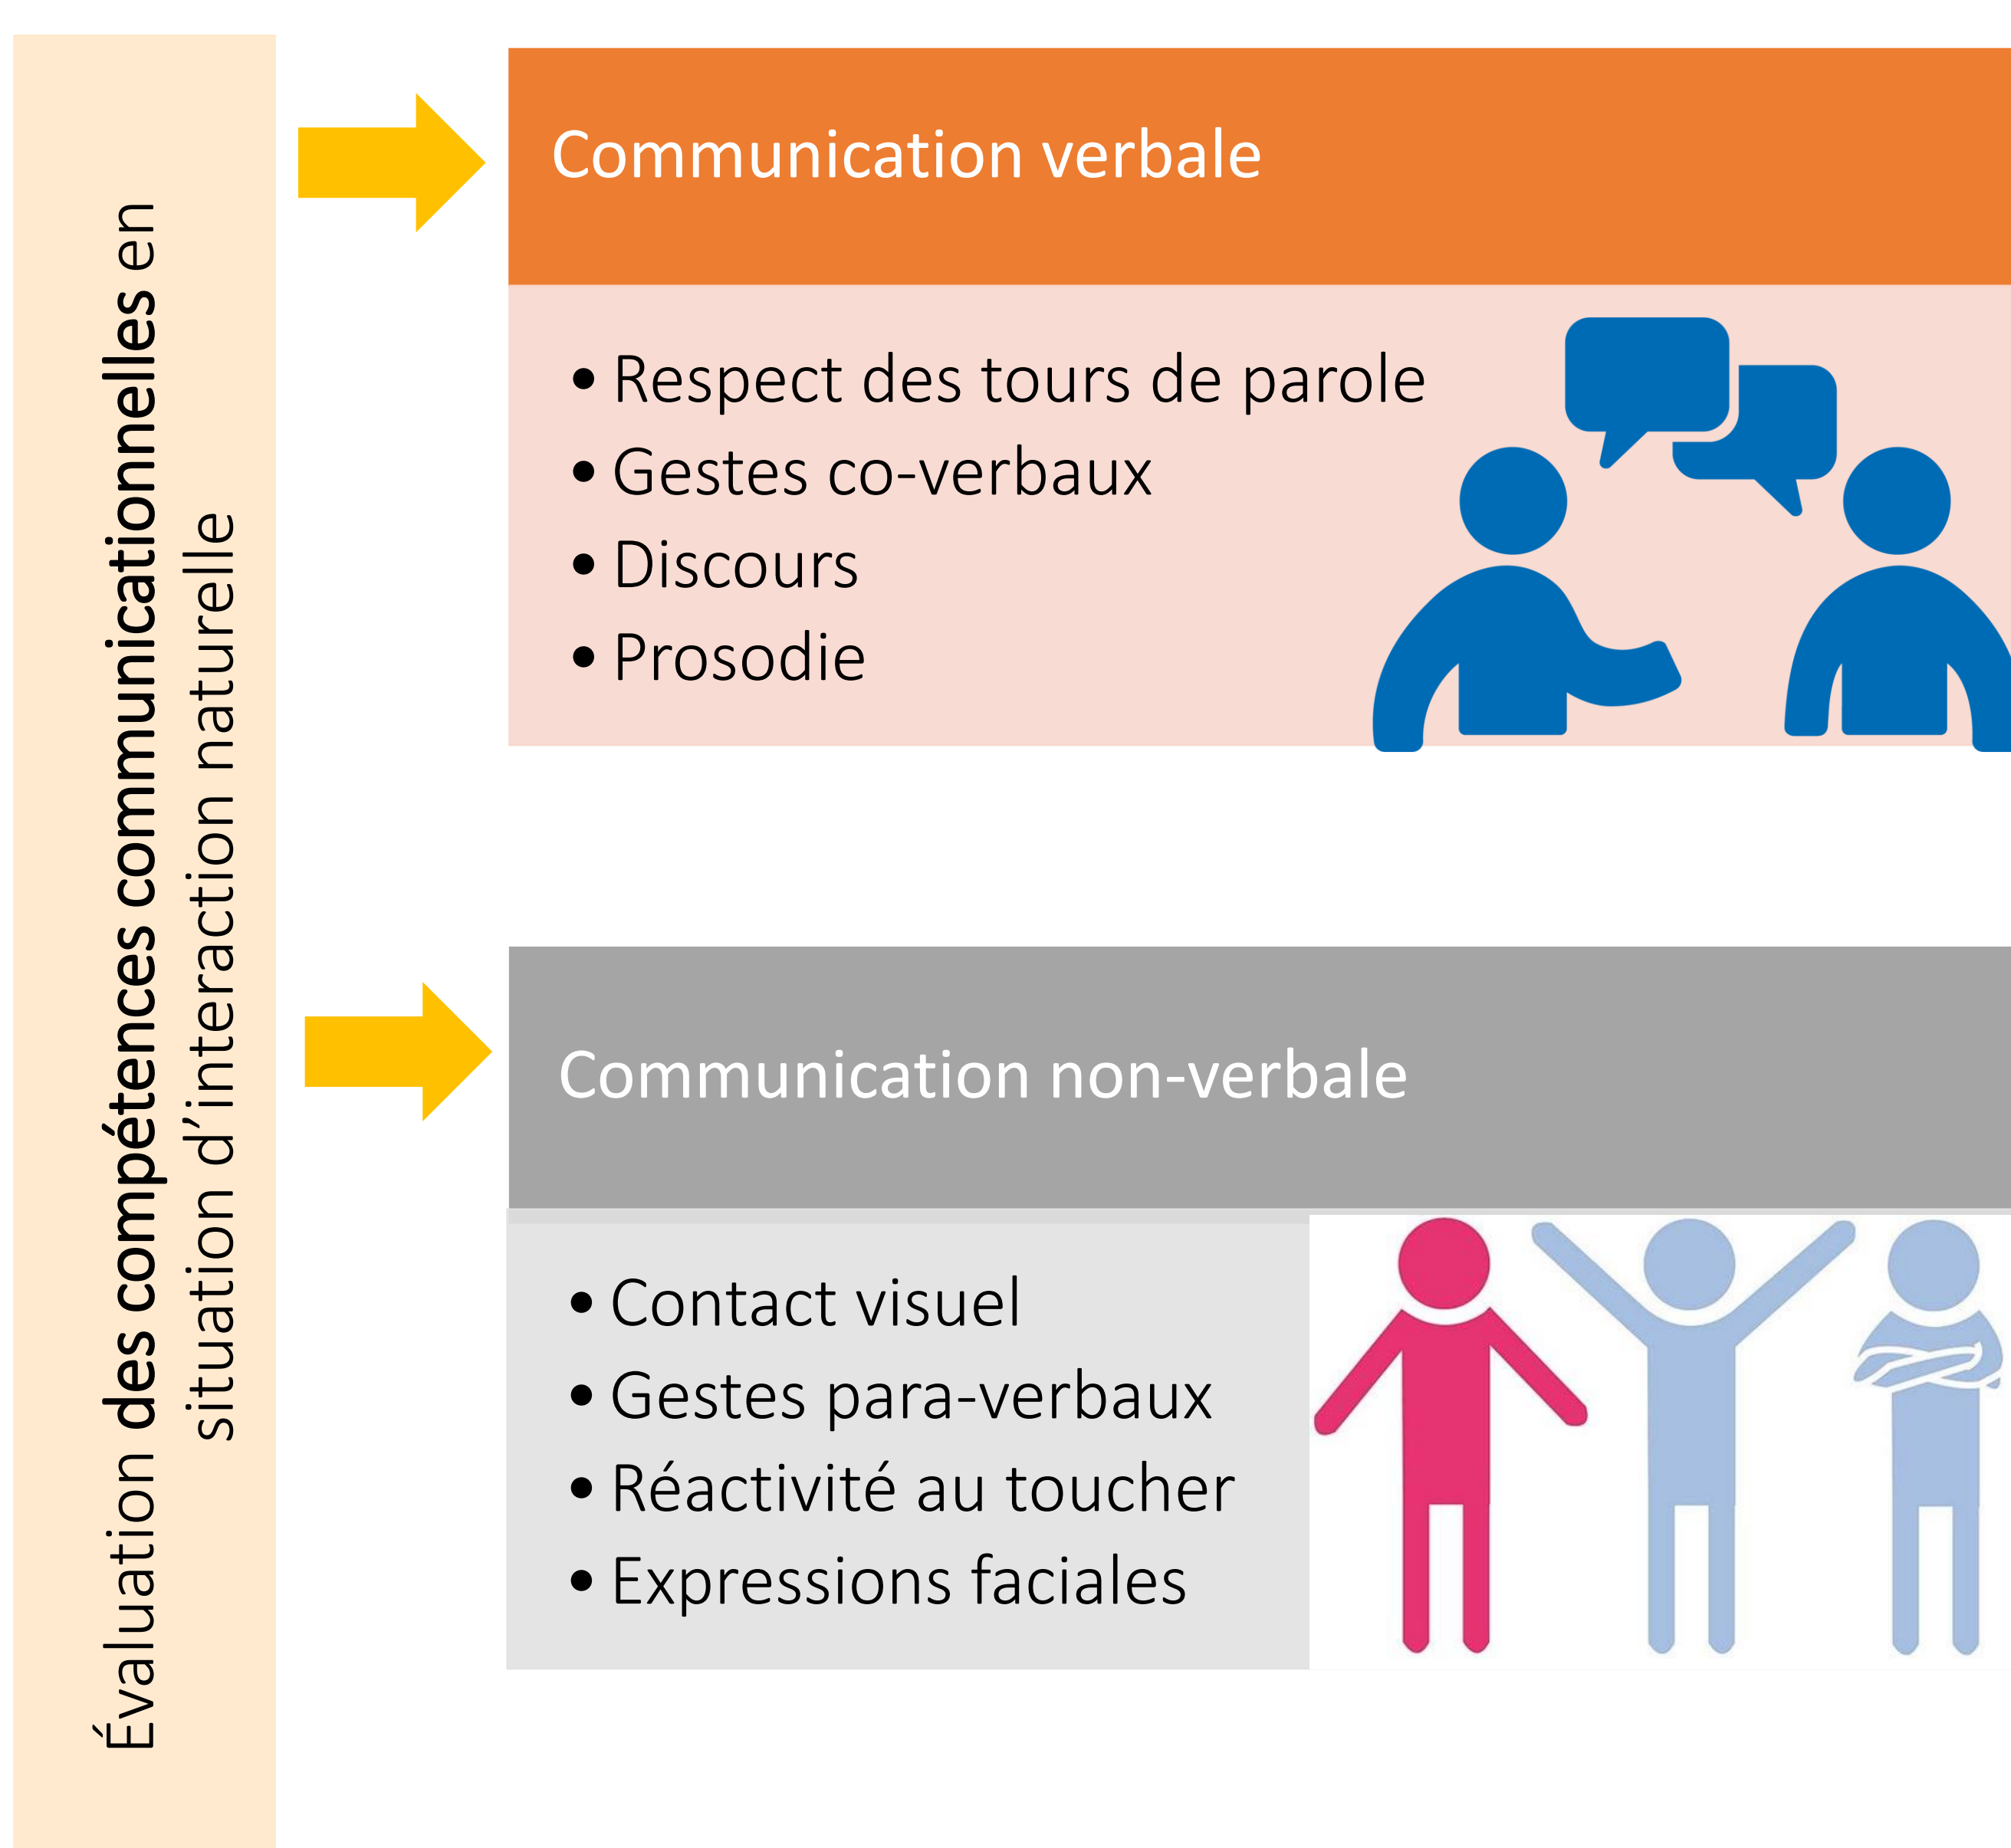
Évaluation des compétences communicationnelles en situation d'interaction naturelle

Communication verbale

• Respect des tours de parole
• Gestes co-verbaux
• Discours
• Prosodie

Communication non-verbale

• Contact visuel
• Gestes para-verbaux
• Réactivité au toucher
• Expressions faciales